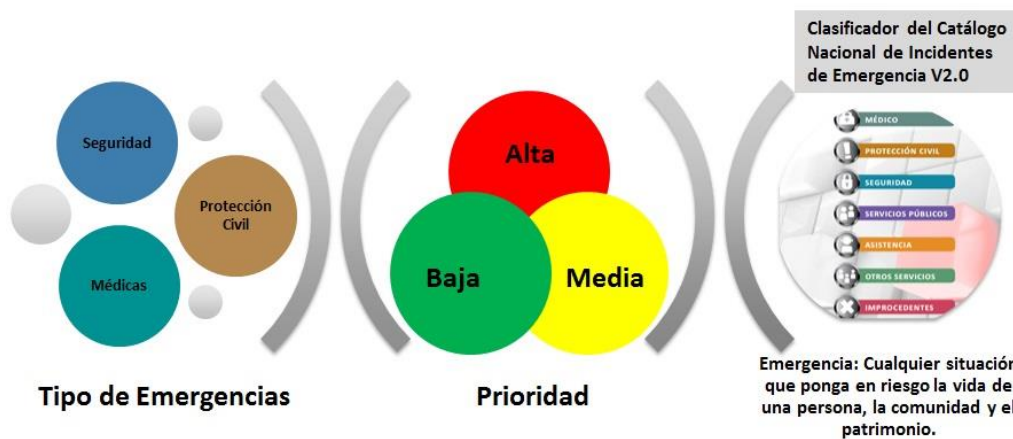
Seguridad

Protección Civil

Médicas

Tipo de Emergencias

Alta

Baja

Media

Prioridad

Clasificador del Catálogo Nacional de Incidentes de Emergencia V2.0

MÉDICO

PROTECCIÓN CIVIL

SEGURIDAD

SERVICIOS PÚBLICOS

ASISTENCIA

OTROS SERVICIOS

IMPROCEDENTES

Emergencia: Cualquier situación que ponga en riesgo la vida de una persona, la comunidad y el patrimonio.